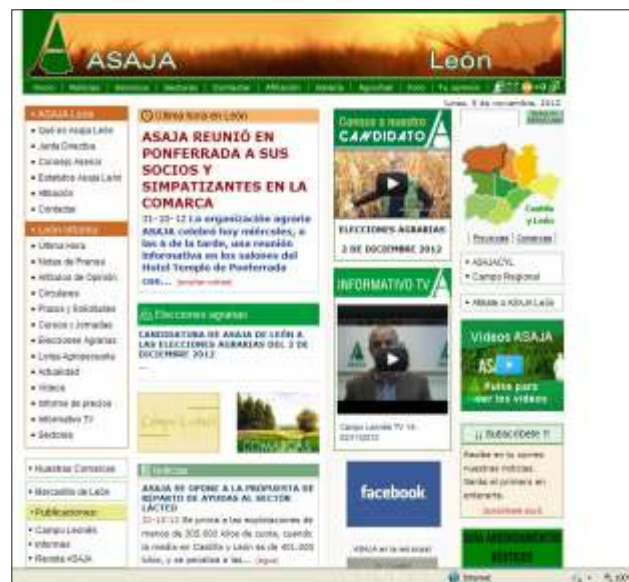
ASAJA

León

Inicio | Noticias | Servicios | Sectores | Contactar | Afiliación | Galería | Agrobiad | Foro | Tu opinión

Lunes, 5 de noviembre, 2012

ASAJA León
• Qué es Asaja León
• Junta Directiva
• Consejo Asesor
• Estatutos Asaja León
• Afiliación
• Contactar

León Informa
• Última Hora
• Notas de Prensa
• Artículos de Opinión
• Circulares
• Plazos y Solicitudes
• Cursos y Jornadas
• Elecciones Agrarias
• Lonja Agropecuaria
• Actualidad
• Vídeos
• Informe de precios
• Informativo TV
• Sectores

• Nuestras Comarcas
• Mercadillo de León
• Publicaciones
• Campo Leonés
• Informes
• Revista ASAJA

Última hora en León

ASAJA REUNIÓ EN PONFERRADA A SUS SOCIOS Y SIMPATIZANTES EN LA COMARCA

31-10-12 La organización agraria ASAJA celebró hoy miércoles, a las 6 de la tarde, una reunión informativa en los salones del Hotel Templo de Ponferrada con... [ampliar noticia]

Elecciones agrarias

CANDIDATURA DE ASAJA DE LEÓN A LAS ELECCIONES AGRARIAS DEL 2 DE DICIEMBRE 2012

Campo Leonés

Noticias

ASAJA SE OPONE A LA PROPUESTA DE REPARTO DE AYUDAS AL SECTOR LÁCTEO

31-10-12 Se prima a las explotaciones de menos de 305.000 kilos de cuota, cuando la media en Castilla y León es de 401.000 kilos, y se penaliza a las... [sigue]

Conoce a nuestro CANDIDATO

ELECCIONES AGRARIAS

2 DE DICIEMBRE 2012

INFORMATIVO TV

Campo Leonés TV 14-10/11/2012

facebook

ASAJA en la red social

Castilla y León

Provincias | Comarcas

• ASAJACYL
• Campo Regional

• Afíliate a ASAJA León

Videos ASAJA

Pulse para ver los videos

Suscríbete !!

Recibe en tu correo nuestras noticias. Sería el primero en enterarte.

[suscribirse aquí]

Internet

100%